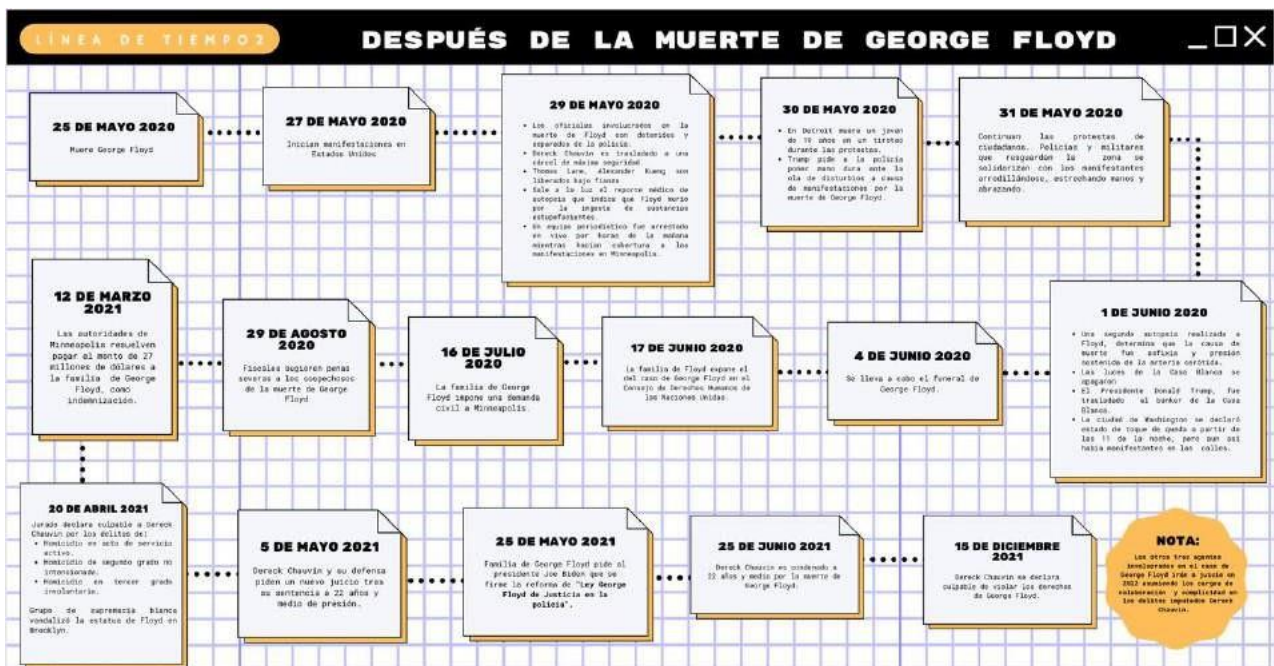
LÍNEA DE TIEMPO2

DESPUÉS DE LA MUERTE DE GEORGE FLOYD

25 DE MAYO 2020

Muere George Floyd

27 DE MAYO 2020

Inician manifestaciones en Estados Unidos

29 DE MAYO 2020

- Los oficiales involucrados en la muerte de Floyd son detenidos y esposados de la policía.
- Dereck Chauvin es trasladado a una cárcel de máxima seguridad.
- Thomas Lane, Alexander Kueng son liberados bajo fianza.
- Sale a la luz el reporte médico de autopsia que indica que Floyd murió por la ingesta de sustancias estupefacientes.
- Un equipo periodístico fue arrestado en vivo por horas de la mañana mientras hacían cobertura a las manifestaciones en Minneapolis.

30 DE MAYO 2020

- En Detroit muere un joven de 19 años en un tiroteo durante las protestas.
- Trump pide a la policía poner mano dura ante la ola de disturbios a causa de manifestaciones por la muerte de George Floyd.

31 DE MAYO 2020

Continúan las protestas de ciudadanos. Policías y militares que resguardan la zona se solidarizan con los manifestantes arrodillándose, estrechando manos y abrazando.

12 DE MARZO 2021

Las autoridades de Minneapolis resuelven pagar el monto de 27 millones de dólares a la familia de George Floyd, como indemnización.

29 DE AGOSTO 2020

Fiscales sugieren penas severas a los sospechosos de la muerte de George Floyd

16 DE JULIO 2020

La familia de George Floyd impone una demanda civil a Minneapolis.

17 DE JUNIO 2020

La familia de Floyd expone el del caso de George Floyd en el Consejo de Derechos Humanos de las Naciones Unidas.

4 DE JUNIO 2020

Se lleva a cabo el funeral de George Floyd.

1 DE JUNIO 2020

- Una segunda autopsia realizada a Floyd, determina que la causa de muerte fue asfixia y presión sostenida de la arteria carótida.
- Las luces de la Casa Blanca se apagaron
- El Presidente Donald Trump, fue trasladado al bunker de la Casa Blanca.
- La ciudad de Washington se declaró estado de toque de queda a partir de las 11 de la noche, pero aun así había manifestantes en las calles.

20 DE ABRIL 2021

Jurado declara culpable a Dereck Chauvin por los delitos de:
- Homicidio en acto de servicio activo.
- Homicidio de segundo grado no intencionado.
- Homicidio en tercer grado involuntario.

Grupo de supremacía blanca vandalizó la estatua de Floyd en Brooklyn.

5 DE MAYO 2021

Dereck Chauvin y su defensa piden un nuevo juicio tras su sentencia a 22 años y medio de presión.

25 DE MAYO 2021

Familia de George Floyd pide al presidente Joe Biden que se firme la reforma de "Ley George Floyd de justicia en la policía".

25 DE JUNIO 2021

Dereck Chauvin es condenado a 22 años y medio por la muerte de George Floyd.

15 DE DICIEMBRE 2021

Dereck Chauvin se declara culpable de violar los derechos de George Floyd.

NOTA:

Los otros tres agentes involucrados en el caso de George Floyd irán a juicio en 2022 asumiendo los cargos de colaboración y complicidad en los delitos imputados Dereck Chauvin.